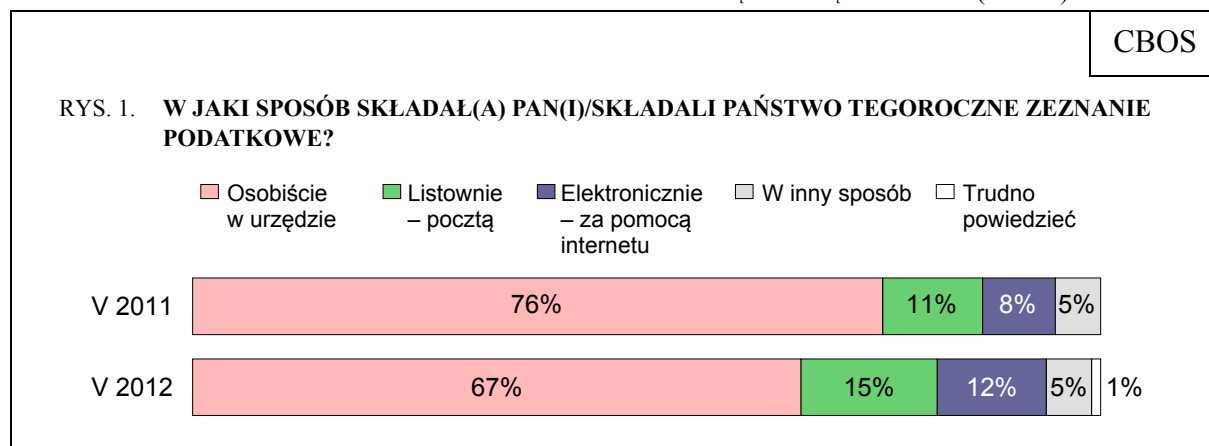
CBOS

RYS. 1. **W JAKI SPOSÓB SKŁADAŁ(A) PAN(I)/SKŁADALI PAŃSTWO TEGOROCZNE ZEZNANIE PODATKOWE?**

Osobiście w urzędzie
Listownie – pocztą
Elektronicznie – za pomocą internetu
W inny sposób
Trudno powiedzieć

V 2011 76% 11% 8% 5%

V 2012 67% 15% 12% 5% 1%